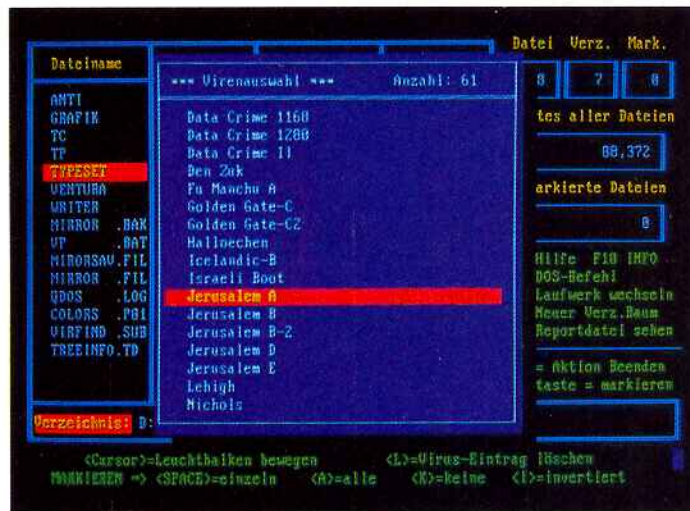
Dateiname

ANTI
GRAFIK
TC
TP
TYPESET
VENTURA
WRITER
MIRROR .BAK
VP .BAT
MIRORSAV.FIL
MIRROR .FIL
QDOS .LOG
COLORS .PGI
VIRFIND .SUB
TREEINFO.TD

Verzeichnis: D:

*** Virenauswahl *** Anzahl: 61

Data Crime 1168
Data Crime 1280
Data Crime II
Den Zuk
Fu Manchu A
Golden Gate-C
Golden Gate-CZ
Halloechen
Icelandic-B
Israeli Boot
Jerusalem A
Jerusalem B
Jerusalem B-Z
Jerusalem D
Jerusalem E
Lehigh
Nichols

Datei Verz. Mark.
8 7 0
tes aller Dateien
88.372
markierte Dateien
0
Hilfe F10 INFO
DOS-Befehl
Laufwerk wechseln
Neuer Verz.Baum
Reportdatei sehen
= Aktion Beenden
taste = markieren

<Cursor>=Leuchtbalken bewegen <L>=Virus-Eintrag löschen
MARKIEREN => <SPACE>=einzeln <A>=alle <K>=keine <I>=invertiert